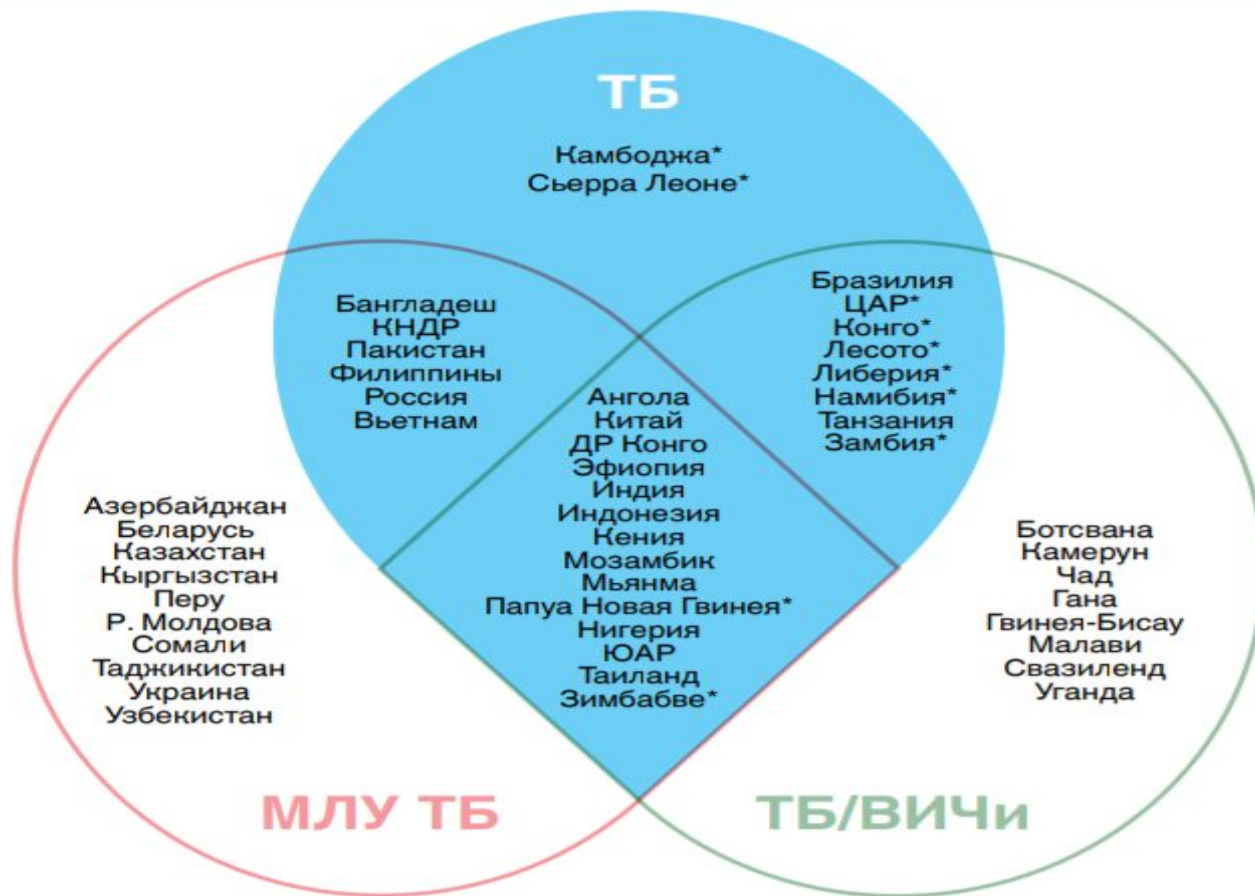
ТБ

Камбоджа*
Сьерра Леоне*

Бангладеш
КНДР
Пакистан
Филиппины
Россия
Вьетнам

Бразилия
ЦАР*
Конго*
Лесото*
Либерия*
Намибия*
Танзания
Замбия*

Ангола
Китай
ДР Конго
Эфиопия
Индия
Индонезия
Кения
Мозамбик
Мьянма
Папуа Новая Гвинея*
Нигерия
ЮАР
Таиланд
Зимбабве*

Азербайджан
Беларусь
Казахстан
Кыргызстан
Перу
Р. Молдова
Сомали
Таджикистан
Украина
Узбекистан

Ботсвана
Камерун
Чад
Гана
Гвинея-Бисау
Малави
Свазиленд
Уганда

МЛУ ТБ

ТБ/ВИЧи